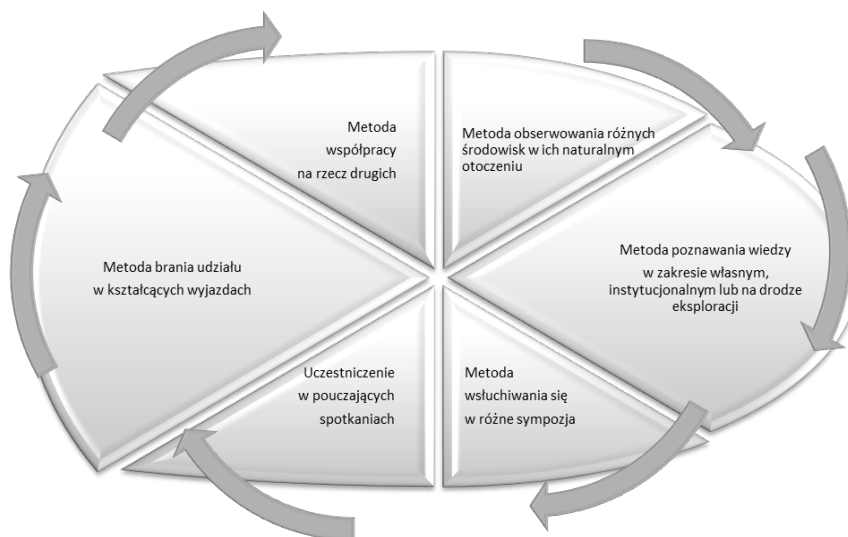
Metoda współpracy na rzecz drugich

Metoda obserwowania różnych środowisk w ich naturalnym otoczeniu

Metoda poznawania wiedzy w zakresie własnym, instytucjonalnym lub na drodze eksploracji

Metoda wsłuchiwania się w różne sympozja

Uczestniczenie w pouczających spotkaniach

Metoda brania udziału w kształcących wyjazdach